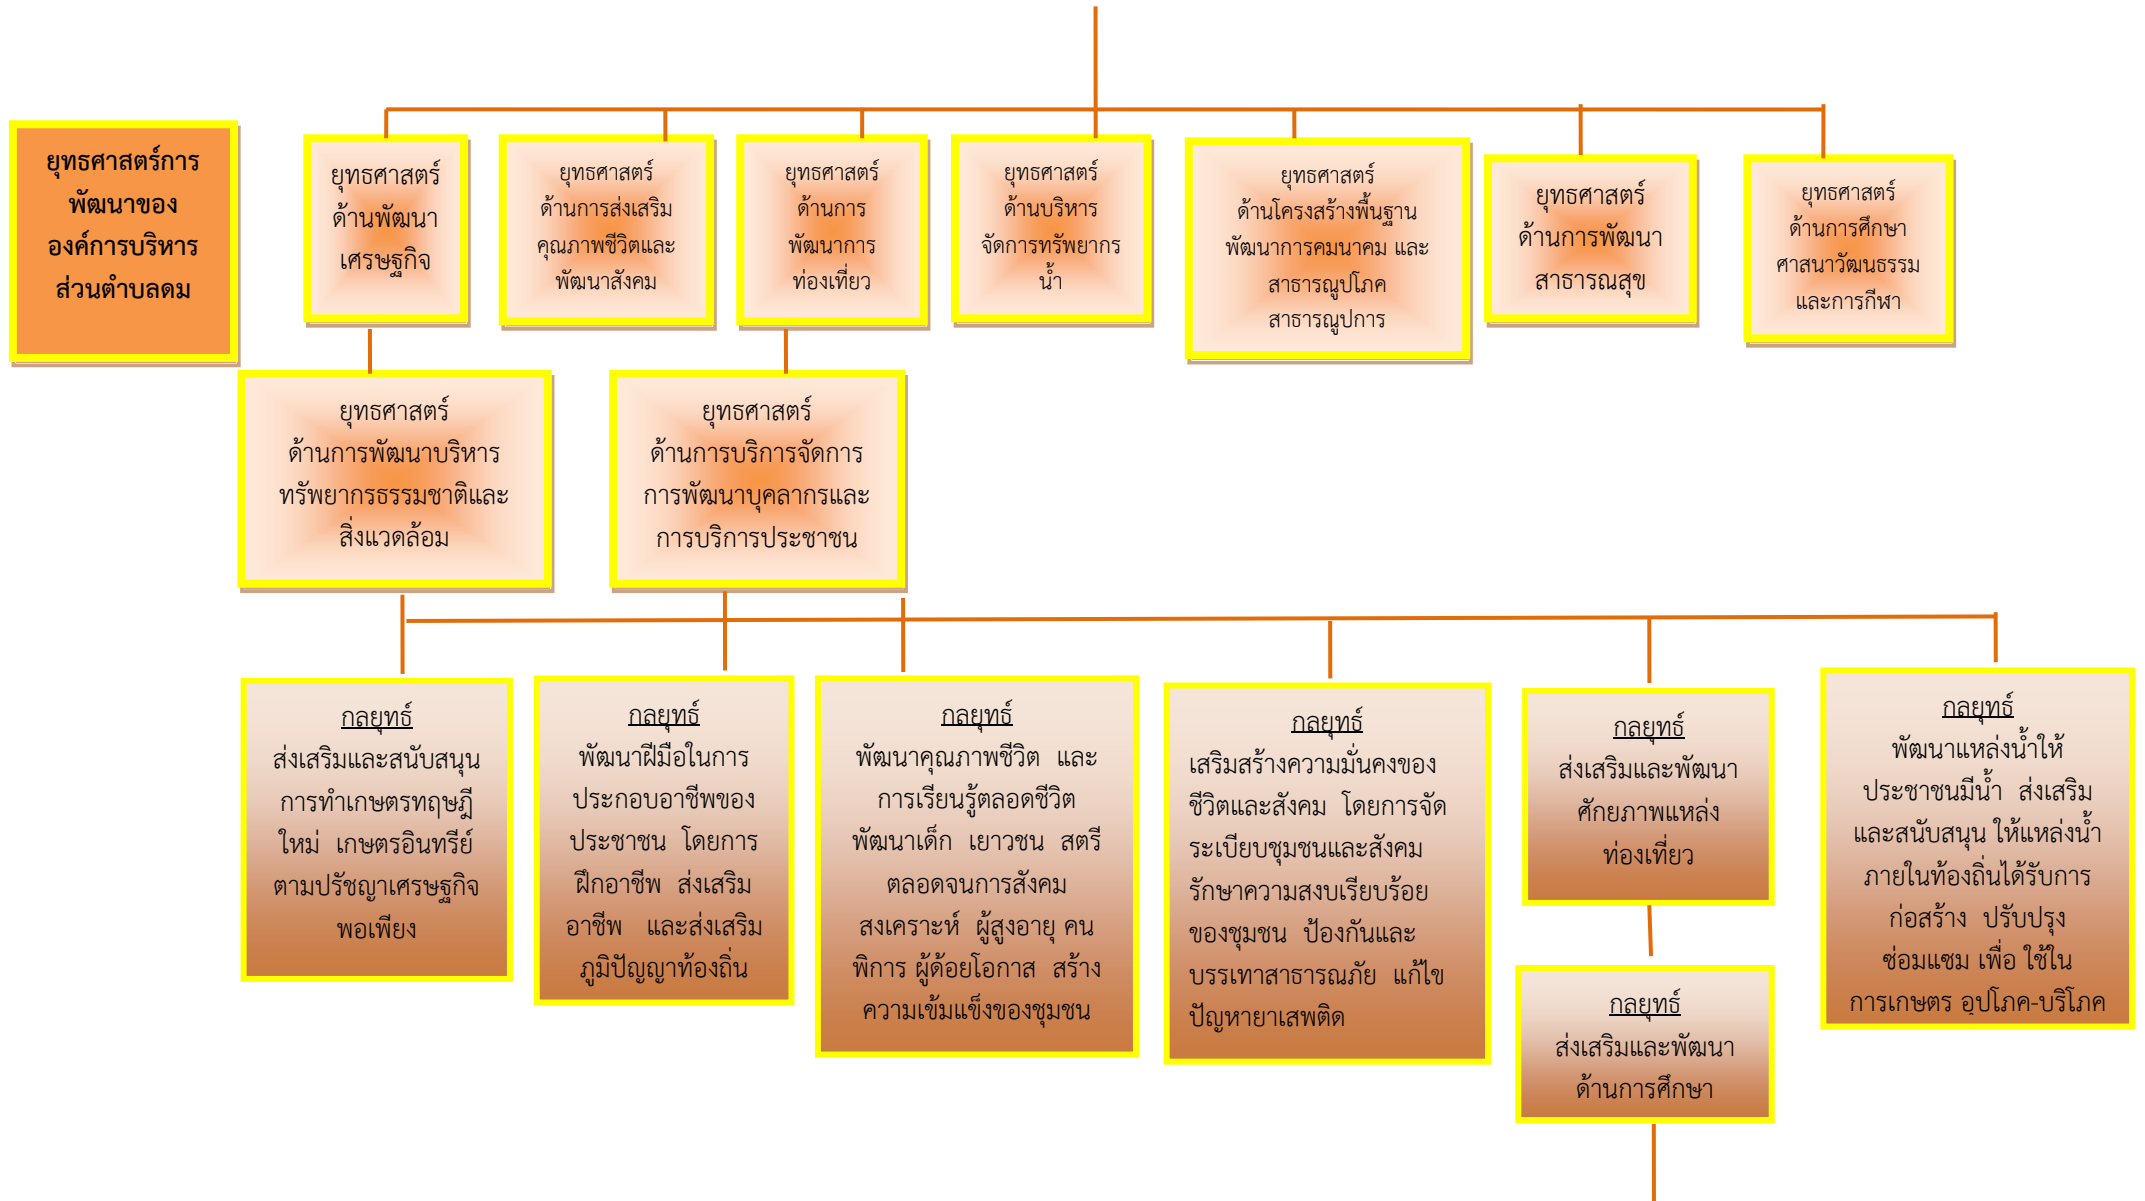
ยุทธศาสตร์การพัฒนาขององค์การบริหารส่วนตำบลดม

ยุทธศาสตร์ด้านพัฒนาเศรษฐกิจ

ยุทธศาสตร์ด้านการส่งเสริมคุณภาพชีวิตและพัฒนาสังคม

ยุทธศาสตร์ด้านการพัฒนาการท่องเที่ยว

ยุทธศาสตร์ด้านบริหารจัดการทรัพยากรน้ำ

ยุทธศาสตร์ด้านโครงสร้างพื้นฐาน พัฒนาการคมนาคม และสาธารณูปโภค สาธารณูปการ

ยุทธศาสตร์ด้านการพัฒนาสาธารณสุข

ยุทธศาสตร์ด้านการศึกษา ศาสนาวัฒนธรรม และการกีฬา

ยุทธศาสตร์ด้านการพัฒนาบริหารทรัพยากรธรรมชาติและสิ่งแวดล้อม

ยุทธศาสตร์ด้านการบริการจัดการ การพัฒนาบุคลากรและการบริการประชาชน

กลยุทธ์
ส่งเสริมและสนับสนุนการทำเกษตรทฤษฎีใหม่ เกษตรอินทรีย์ ตามปรัชญาเศรษฐกิจพอเพียง

กลยุทธ์
พัฒนาฝีมือในการประกอบอาชีพของประชาชน โดยการฝึกอาชีพ ส่งเสริมอาชีพ และส่งเสริมภูมิปัญญาท้องถิ่น

กลยุทธ์
พัฒนาคุณภาพชีวิต และการเรียนรู้ตลอดชีวิต พัฒนาเด็ก เยาวชน สตรี ตลอดจนการสังคมสงเคราะห์ ผู้สูงอายุ คนพิการ ผู้ด้อยโอกาส สร้างความเข้มแข็งของชุมชน

กลยุทธ์
เสริมสร้างความมั่นคงของชีวิตและสังคม โดยการจัดระเบียบชุมชนและสังคม รักษาความสงบเรียบร้อยของชุมชน ป้องกันและบรรเทาสาธารณภัย แก้ไขปัญหายาเสพติด

กลยุทธ์
ส่งเสริมและพัฒนาศักยภาพแหล่งท่องเที่ยว

กลยุทธ์
ส่งเสริมและพัฒนาด้านการศึกษา

กลยุทธ์
พัฒนาแหล่งน้ำให้ประชาชนมีน้ำ ส่งเสริมและสนับสนุน ให้แหล่งน้ำภายในท้องถิ่นได้รับการก่อสร้าง ปรับปรุง ซ่อมแซม เพื่อ ใช้ในการเกษตร อุปโภค-บริโภค